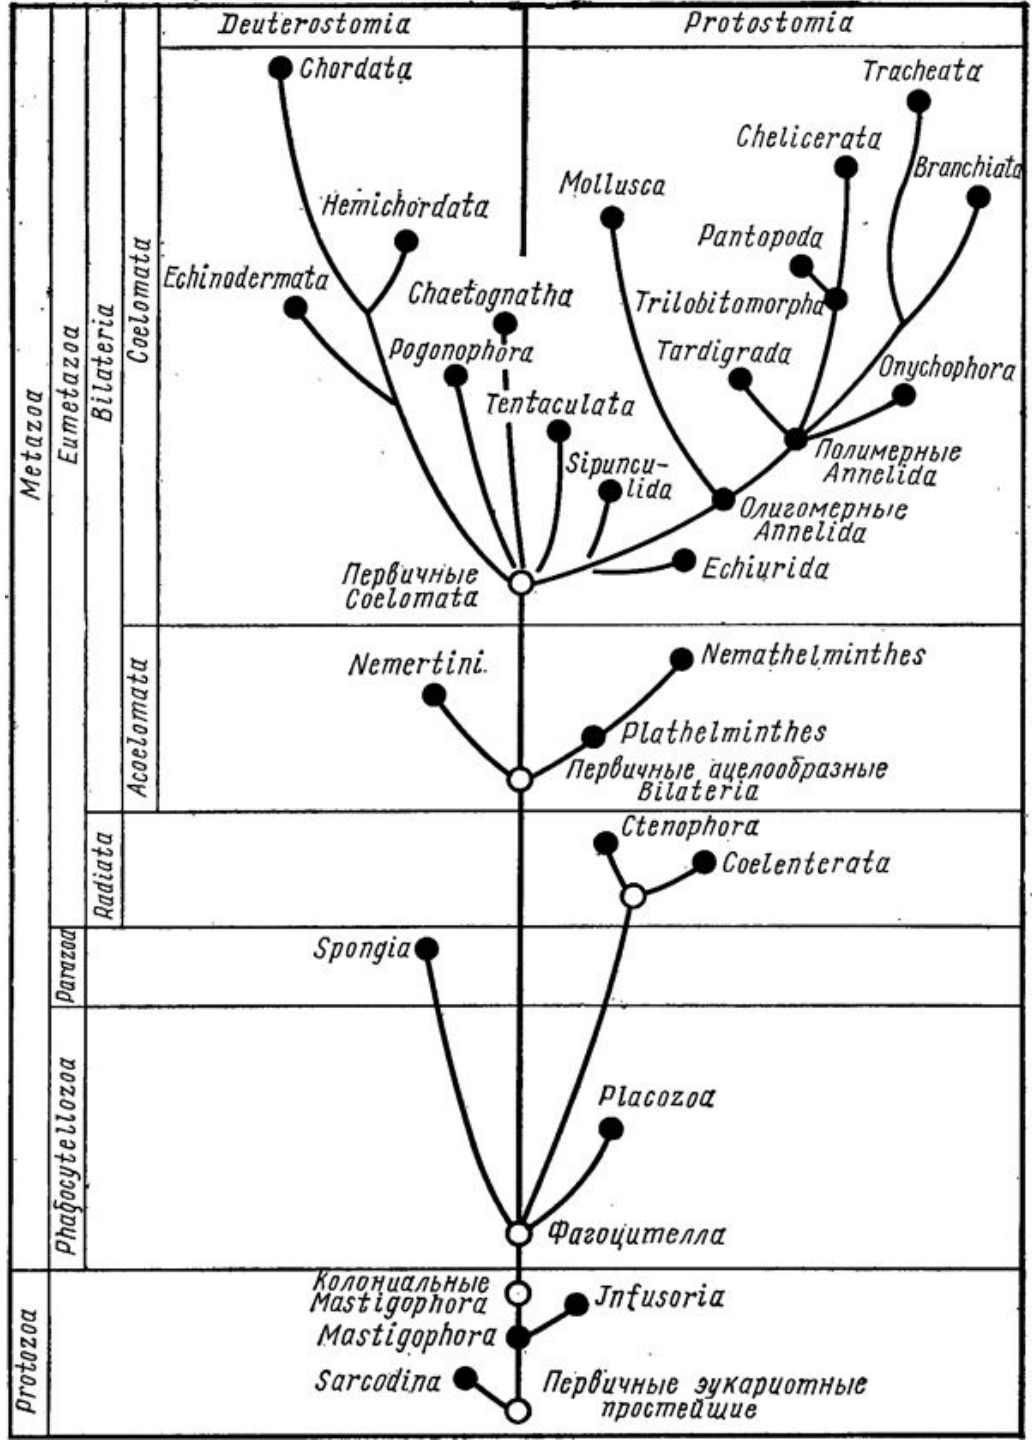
Deuterostomia

Protostomia

Metazoa

Eumetazoa

Bilateria

Coelomata

Chordata

Tracheata

Chelicerata

Branchiata

Mollusca

Hemichordata

Pantopoda

Echinodermata

Chaetognatha

Trilobitomorpha

Pogonophora

Tardigrada

Onychophora

Tentaculata

Полимерные Annelida

Sipunculida

Олигомерные Annelida

Первичные Coelomata

Echiurida

Acoelomata

Nemertini

Nemathelminthes

Plathelminthes

Первичные ацелообразные Bilateria

Radiata

Ctenophora

Coelenterata

Parazoa

Spongia

Phagocytellozoa

Placozoa

Фагоцителла

Protozoa

Колониальные Mastigophora

Jnfusoria

Mastigophora

Sarcodina

Первичные эукариотные простейшие